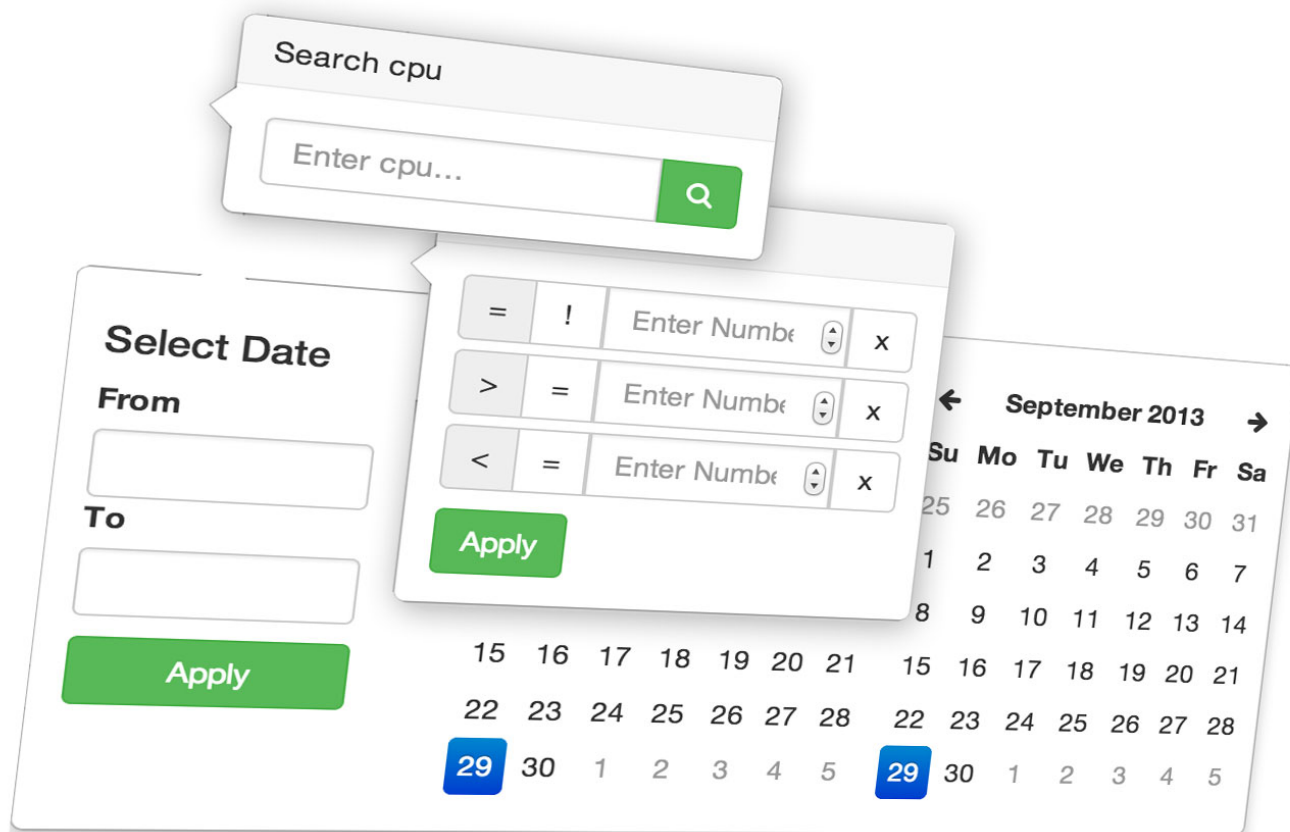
Search cpu

Enter cpu...

| = | ! | Enter Numbe | x |
|---|---|---|---|
| > | = | Enter Numbe | x |
| < | = | Enter Numbe | x |

Apply

Select Date

From

To

Apply

| | | | | | | |
|---|---|---|---|---|---|---|
| 15 | 16 | 17 | 18 | 19 | 20 | 21 |
| 22 | 23 | 24 | 25 | 26 | 27 | 28 |
| 29 | 30 | 1 | 2 | 3 | 4 | 5 |

September 2013

| Su | Mo | Tu | We | Th | Fr | Sa |
|---|---|---|---|---|---|---|
| 25 | 26 | 27 | 28 | 29 | 30 | 31 |
| 1 | 2 | 3 | 4 | 5 | 6 | 7 |
| 8 | 9 | 10 | 11 | 12 | 13 | 14 |
| 15 | 16 | 17 | 18 | 19 | 20 | 21 |
| 22 | 23 | 24 | 25 | 26 | 27 | 28 |
| 29 | 30 | 1 | 2 | 3 | 4 | 5 |